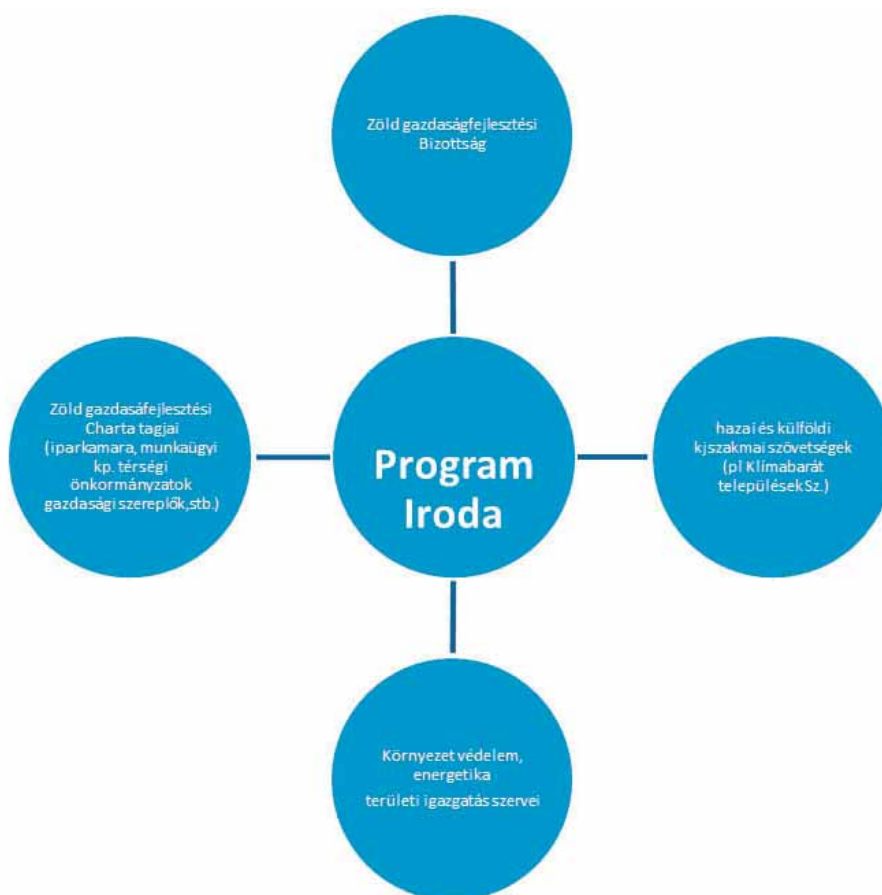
Zöld gazdaságfejlesztési Bizottság

Zöld gazdasáfejlesztési Charta tagjai (iparkamara, munkaügyi kp. térségi önkormányzatok gazdasági szereplők,stb.)

Program Iroda

hazai és külföldi kjszakmai szövetségek (pl Klímabarát településekSz.)

Környezet védelem, energetika

területi igazgatás szervei